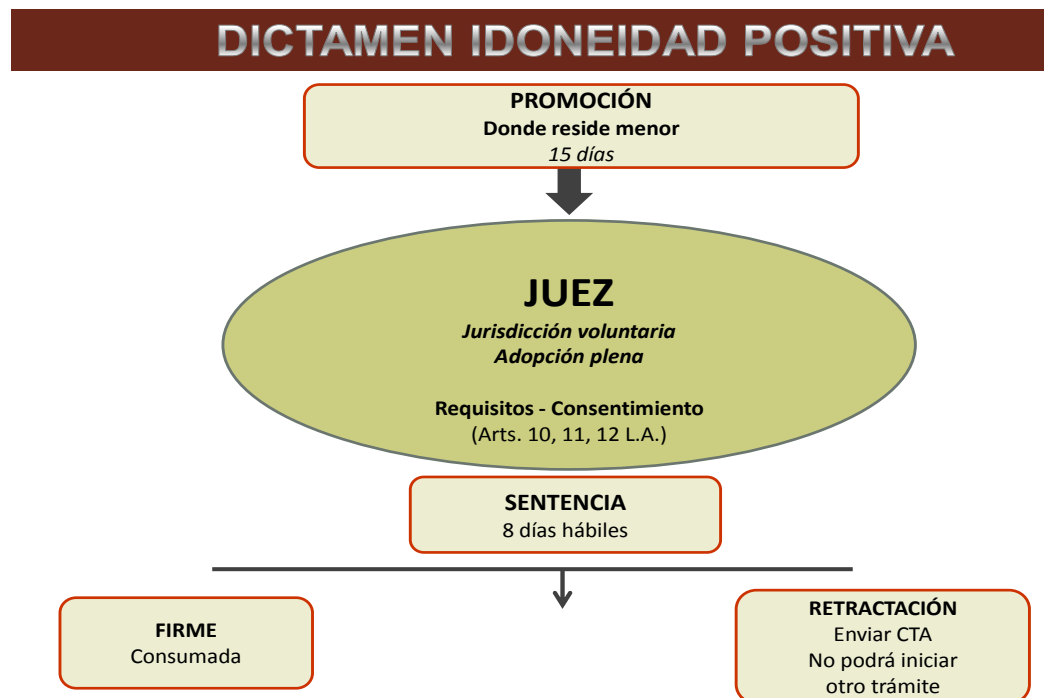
DICTAMEN IDONEIDAD POSITIVA

PROMOCIÓN
Donde reside menor
15 días

JUEZ
Jurisdicción voluntaria
Adopción plena

Requisitos - Consentimiento
(Arts. 10, 11, 12 L.A.)

SENTENCIA
8 días hábiles

FIRME
Consumada

RETRACTACIÓN
Enviar CTA
No podrá iniciar
otro trámite